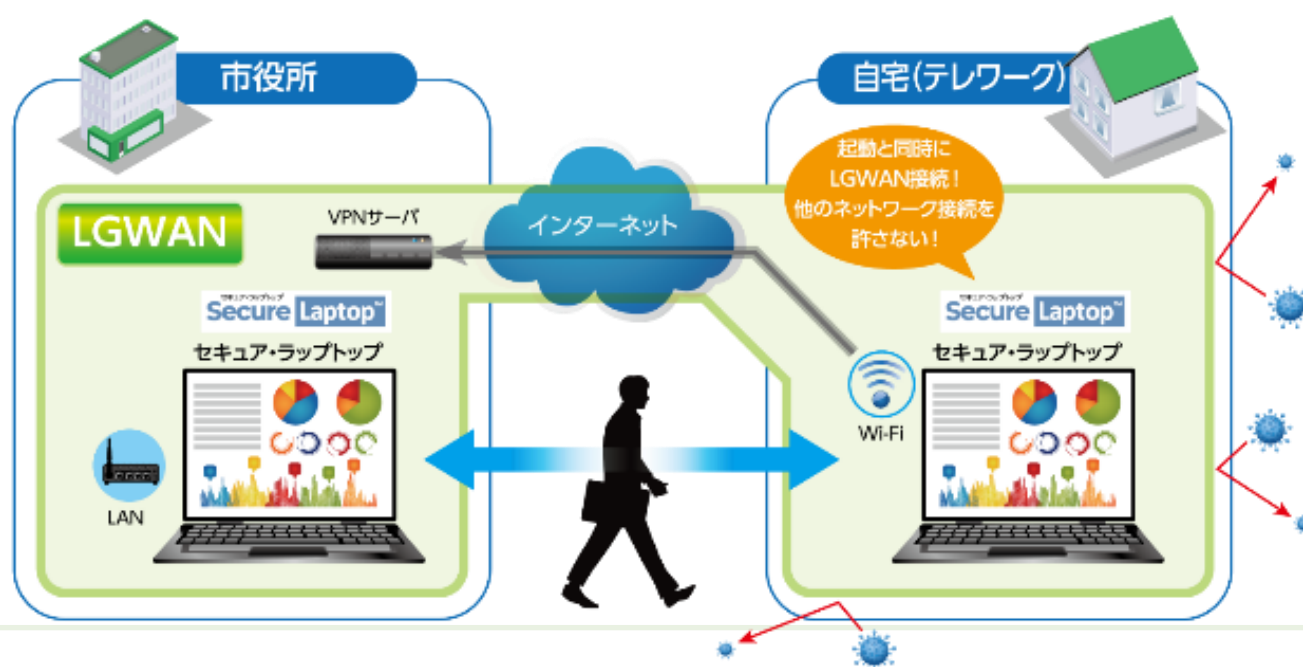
市役所

自宅(テレワーク)

起動と同時に
LGWAN接続！
他のネットワーク接続を
許さない！

LGWAN

VPNサーバ

インターネット

Secure Laptop

セキュア・ラップトップ

Secure Laptop

セキュア・ラップトップ

LAN

Wi-Fi